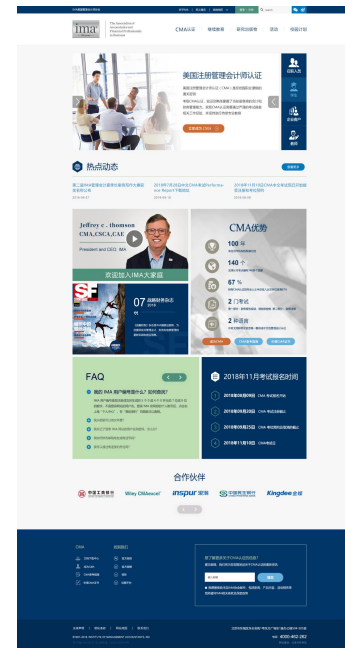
ima

CMA认证 继续教育 研究与报告 活动 校园计划

美国注册管理会计师认证

热点动态

Jeffrey c. thomson
CMA,CSCA,CAE
President and CEO, IMA

欢迎加入IMA大家庭

07

CMA优势

100 年

140 个

67 %

2 门考试

2 种语言

FAQ

2018年考试报名时间

1 2018年06月06日

2 2018年09月25日

3 2018年09月25日

4 2018年11月10日

合作伙伴

中国工商银行

Wiley CMAexcel

inspur 浪潮

中国南方电网

Kingdee 金蝶

CMA